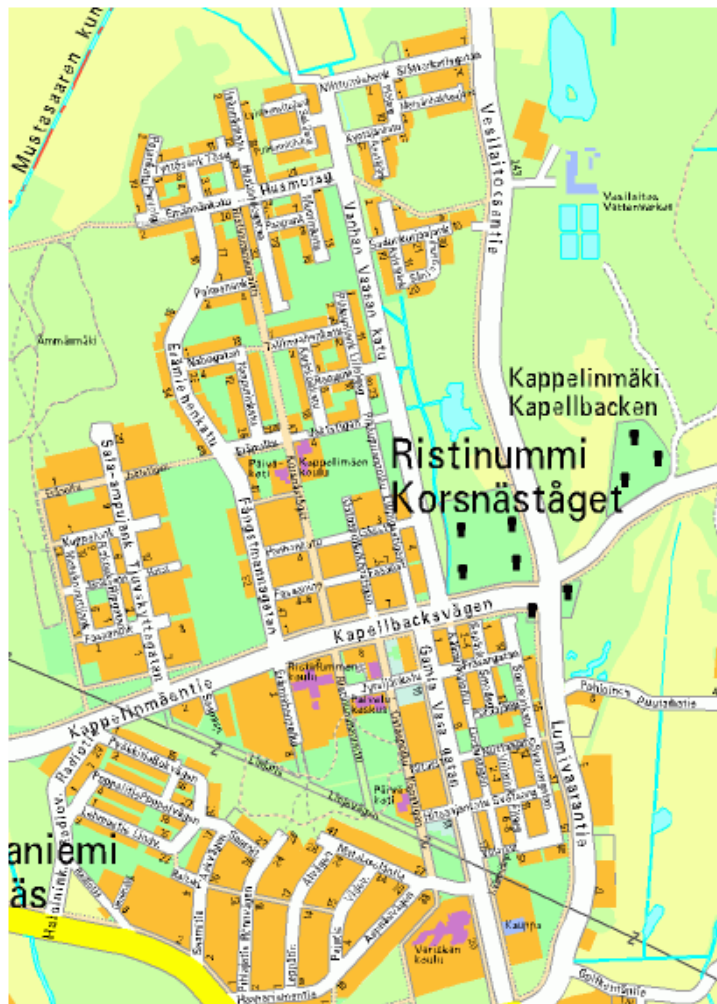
Mustasaaren kun
Vesilaitoksentie
Vesilaitos Vattenverket
Husmontag.
Vanhan Vaasan katu
Ammämäki
Kappelinmäki Kapellbacken
Ristinummi Korsnäståget
Päiväkoti
Kappelimäen koulu
Fängstmansgatan
Sala-ampujank.
Tuuskyttegatan
Kappelinmäentie
Kapellbacksvägen
Ristinummen koulu
Gamla Vasa gatan
Lumivaarantie
Pohjoinen Puutarhatie
Päiväkoti
aniemi
äs
Vanhan koulu
Kauppa
Golfkentäntie